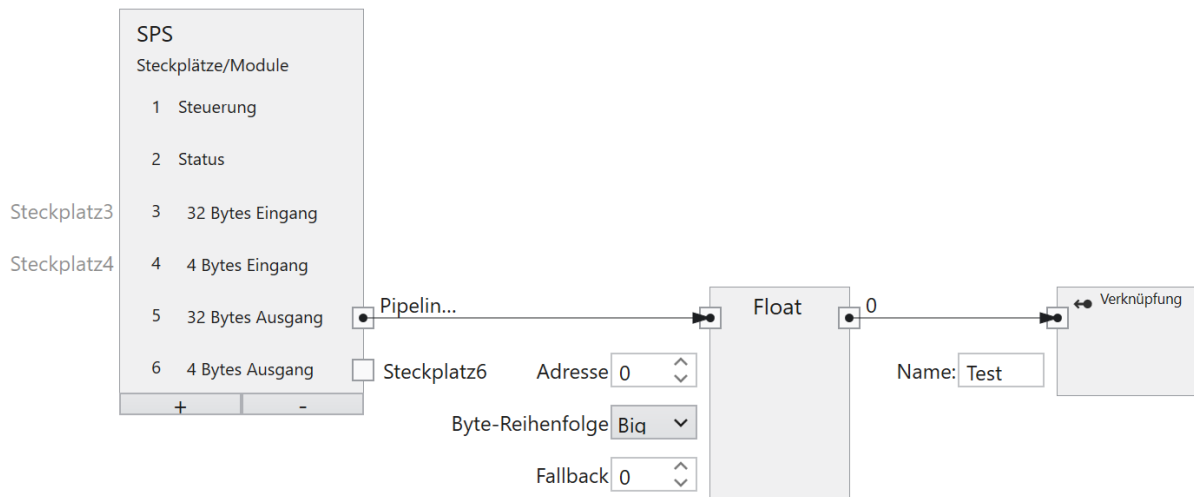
SPS
Steckplätze/Module

1 Steuerung

2 Status

Steckplatz3 3 32 Bytes Eingang

Steckplatz4 4 4 Bytes Eingang

5 32 Bytes Ausgang

6 4 Bytes Ausgang

+ -

Pipelin...

Steckplatz6

Adresse 0

Byte-Reihenfolge Big

Fallback 0

Float

0

Name: Test

Verknüpfung